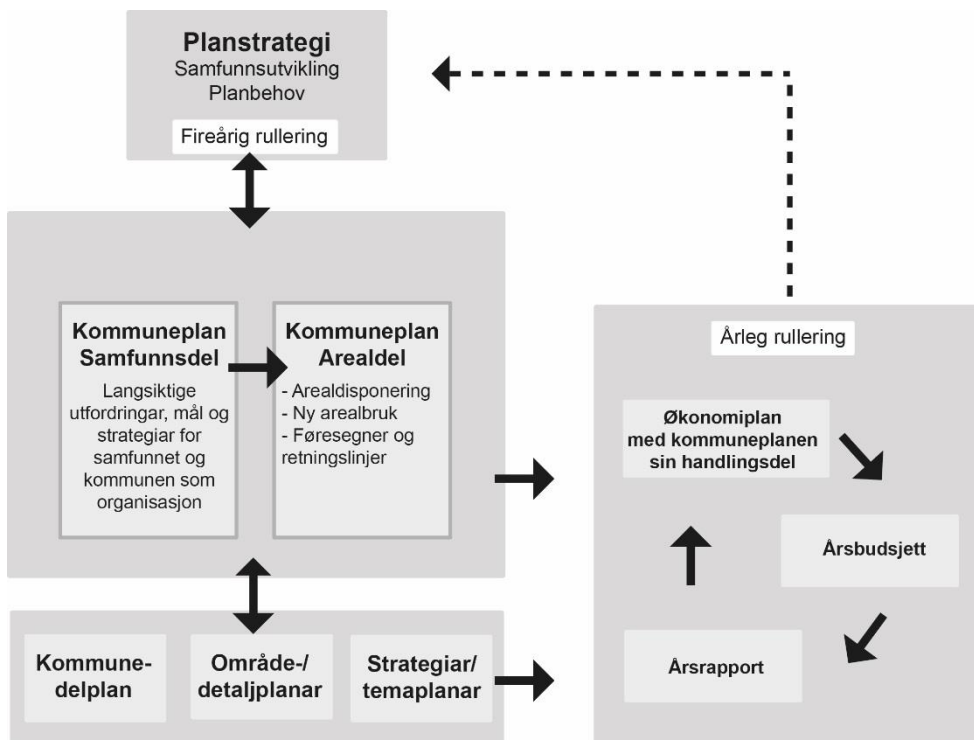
Planstrategi
Samfunnsutvikling
Planbehov

Fireårig rullering

Kommuneplan Samfunnsdel

Langsiktige utfordringar, mål og strategiar for samfunnet og kommunen som organisasjon

Kommuneplan Arealdel

- Arealdisponering
- Ny arealbruk
- Føresegner og retningslinjer

Årleg rullering

Økonomiplan med kommuneplanen sin handlingsdel

Årsbudsjett

Årsrapport

Kommune-delplan

Område-/detaljplanar

Strategiar/temaplanar